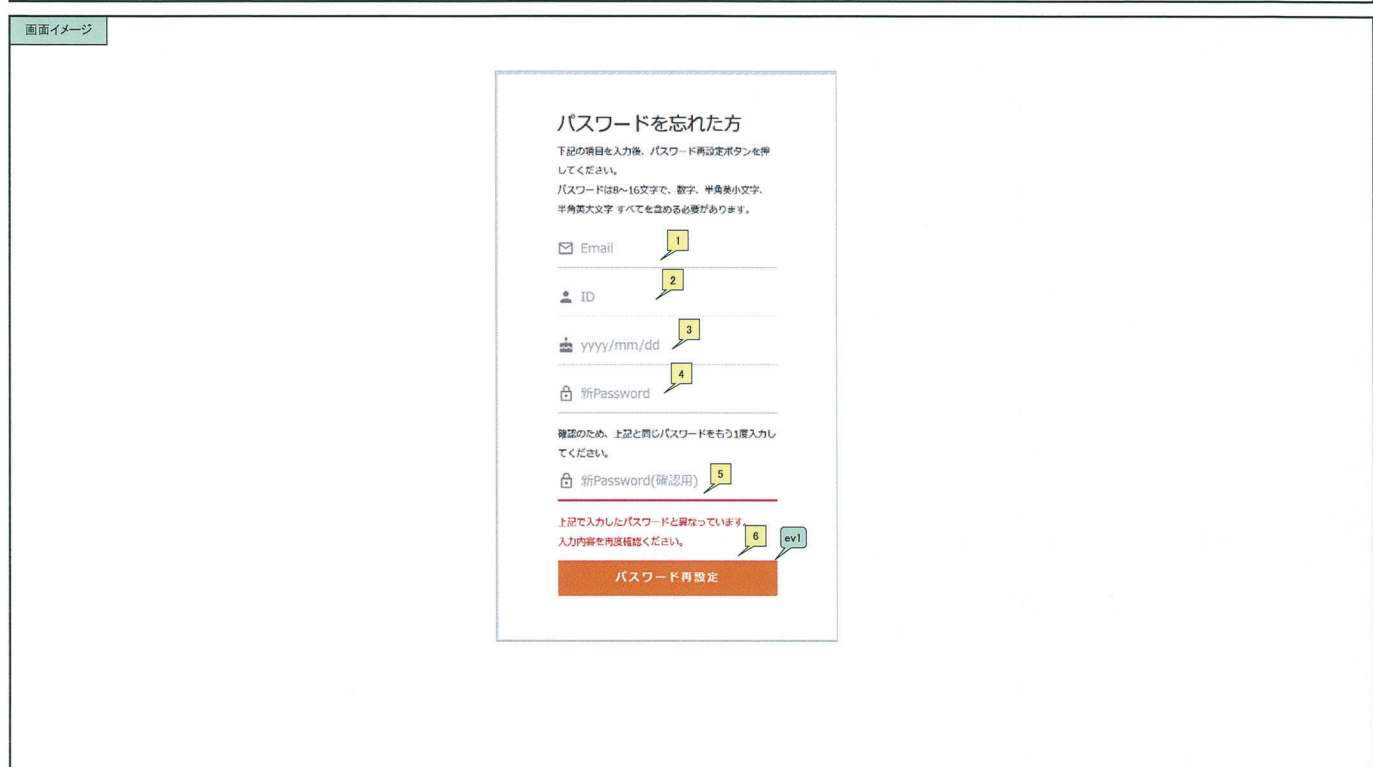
画面イメージ

パスワードを忘れた方

下記の項目を入力後、パスワード再設定ボタンを押してください。
パスワードは8~16文字で、数字、半角英小文字、半角英大文字 すべてを含める必要があります。

Email 1

ID 2

yyyy/mm/dd 3

新Password 4

確認のため、上記と同じパスワードをもう1度入力してください。

新Password(確認用) 5

上記で入力したパスワードと異なっています。
入力内容を再度確認ください。 6 ev1

パスワード再設定